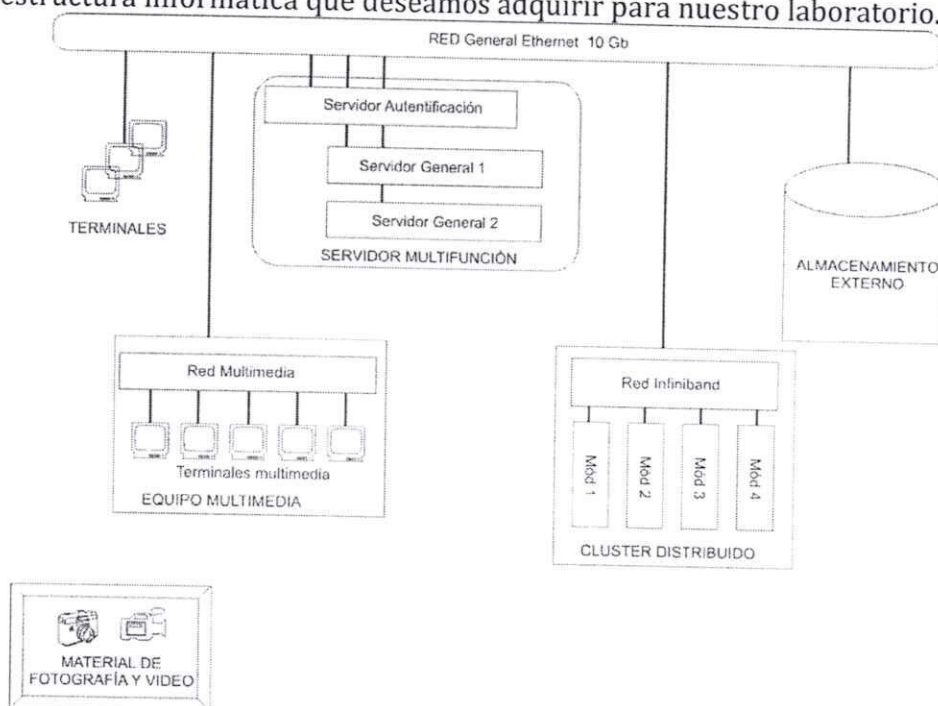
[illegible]structura informática que deseamos adquirir para nuestro laboratorio.

RED General Ethernet 10 Gb

Servidor Autentificación

Servidor General 1

Servidor General 2

SERVIDOR MULTIFUNCIÓN

TERMINALES

ALMACENAMIENTO EXTERNO

Red Multimedia

Terminales multimedia

EQUIPO MULTIMEDIA

Red Infiniband

Mód 1

Mód 2

Mód 3

Mód 4

CLUSTER DISTRIBUIDO

MATERIAL DE FOTOGRAFÍA Y VIDEO